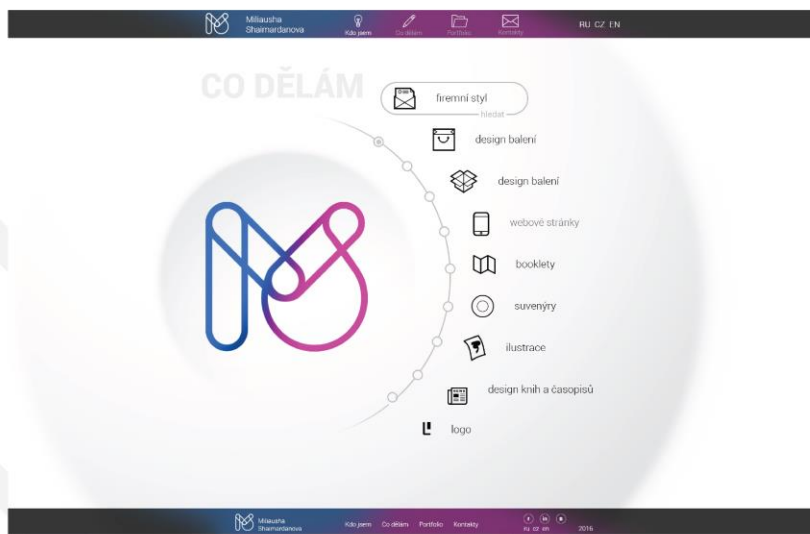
Miliausha Shaimardanova

Kdo jsem

Co dělám

Portfolio

Kontakty

RU CZ EN

CO DĚLÁM

firemní styl

hledat

design balení

design balení

webové stránky

booklety

suvenýry

ilustrace

design knih a časopisů

logo

Miliausha Shaimardanova

Kdo jsem Co dělám Portfolio Kontakty

ru cz en

2016